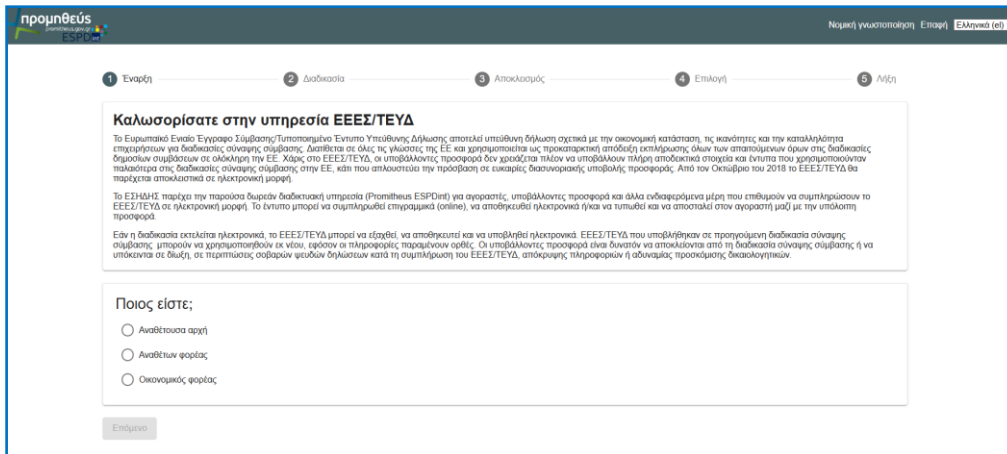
προμηθεύς
promitheus.gov.gr
ESPD

Νομική γνωστοποίηση Επαφή Ελληνικά (el)

1 Έναρξη 2 Διαδικασία 3 Αποκλεισμός 4 Επιλογή 5 Λήξη

Καλωσορίσατε στην υπηρεσία ΕΕΕΣ/ΤΕΥΔ

Το Ευρωπαϊκό Ενιαίο Έγγραφο Σύμβασης/Τυποποιημένο Έντυπο Υπεύθυνης Δήλωσης αποτελεί υπεύθυνη δήλωση σχετικά με την οικονομική κατάσταση, τις ικανότητες και την καταλληλότητα επιχειρήσεων για διαδικασίες σύναψης σύμβασης. Διατίθεται σε όλες τις γλώσσες της ΕΕ και χρησιμοποιείται ως προκαταρκτική απόδειξη εκπλήρωσης όλων των απαιτούμενων όρων στις διαδικασίες δημοσίων συμβάσεων σε ολόκληρη την ΕΕ. Χάρις στο ΕΕΕΣ/ΤΕΥΔ, οι υποβάλλοντες προσφορά δεν χρειάζεται πλέον να υποβάλλουν πλήρη αποδεικτικά στοιχεία και έντυπα που χρησιμοποιούνταν παλαιότερα στις διαδικασίες σύναψης σύμβασης στην ΕΕ, κάτι που απλουστεύει την πρόσβαση σε ευκαιρίες διασυνοριακής υποβολής προσφοράς. Από τον Οκτώβριο του 2018 το ΕΕΕΣ/ΤΕΥΔ θα παρέχεται αποκλειστικά σε ηλεκτρονική μορφή.

Το ΕΣΗΔΗΣ παρέχει την παρούσα δωρεάν διαδικτυακή υπηρεσία (Promitheus ESPDint) για αγοραστές, υποβάλλοντες προσφορά και άλλα ενδιαφερόμενα μέρη που επιθυμούν να συμπληρώσουν το ΕΕΕΣ/ΤΕΥΔ σε ηλεκτρονική μορφή. Το έντυπο μπορεί να συμπληρωθεί επιγραμμικά (online), να αποθηκευθεί ηλεκτρονικά ή/και να τυπωθεί και να αποσταλεί στον αγοραστή μαζί με την υπόλοιπη προσφορά.

Εάν η διαδικασία εκτελείται ηλεκτρονικά, το ΕΕΕΣ/ΤΕΥΔ μπορεί να εξαχθεί, να αποθηκευτεί και να υποβληθεί ηλεκτρονικά. ΕΕΕΣ/ΤΕΥΔ που υποβλήθηκαν σε προηγούμενη διαδικασία σύναψης σύμβασης μπορούν να χρησιμοποιηθούν εκ νέου, εφόσον οι πληροφορίες παραμένουν ορθές. Οι υποβάλλοντες προσφορά είναι δυνατόν να αποκλείονται από τη διαδικασία σύναψης σύμβασης ή να υπόκεινται σε δίωξη, σε περιπτώσεις σοβαρών ψευδών δηλώσεων κατά τη συμπλήρωση του ΕΕΕΣ/ΤΕΥΔ, απόκρυψης πληροφοριών ή αδυναμίας προσκόμισης δικαιολογητικών.

Ποιος είστε;

Αναθέτουσα αρχή

Αναθέτων φορέας

Οικονομικός φορέας

Επόμενο